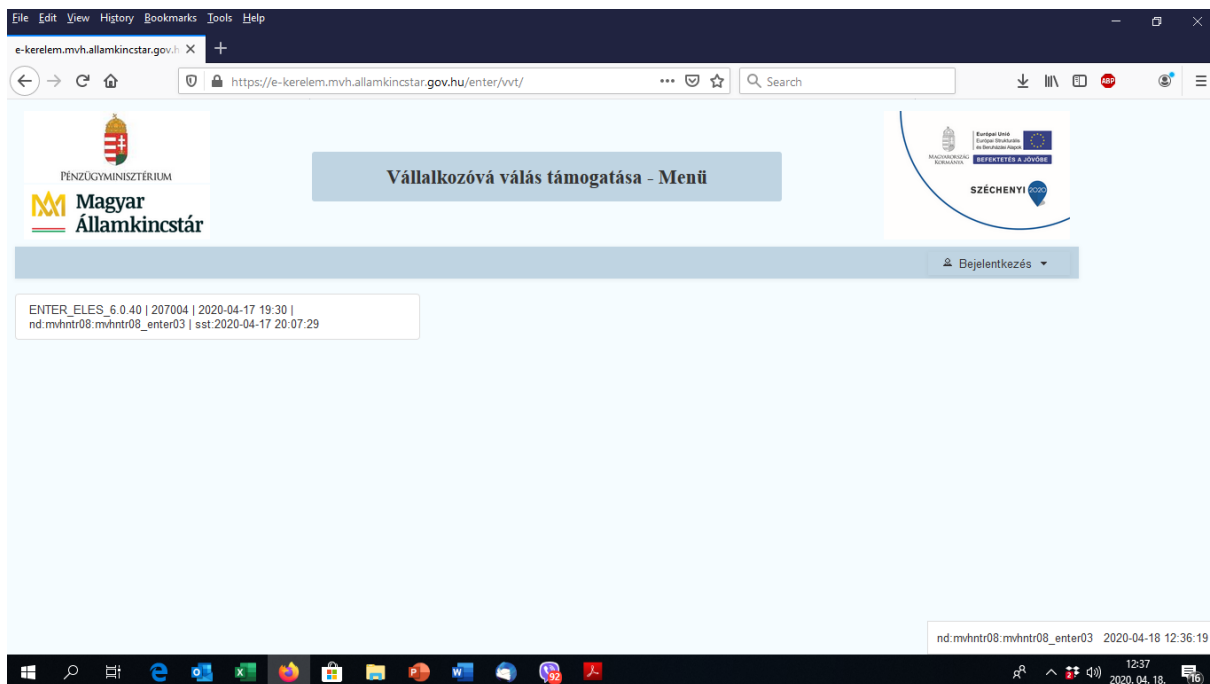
File Edit View History Bookmarks Tools Help

e-kerelem.mvh.allamkincstar.gov.h ×

https://e-kerelem.mvh.allamkincstar.gov.hu/enter/vvt/

Search

ABP

PÉNZÜGYMINISZTÉRIUM

Magyar Államkincstár

Vállalkozóvá válás támogatása - Menü

Magyarország Kormánya

Európai Unió Európai Strukturális és Beruházási Alapok

BEFEKTETÉS A JÖVŐBE

SZÉCHENYI 2020

Bejelentkezés

ENTER_ELES_6.0.40 | 207004 | 2020-04-17 19:30 | nd:mvhntr08:mvhntr08_enter03 | sst:2020-04-17 20:07:29

nd:mvhntr08:mvhntr08_enter03 2020-04-18 12:36:19

92

12:37
2020. 04. 18.

16